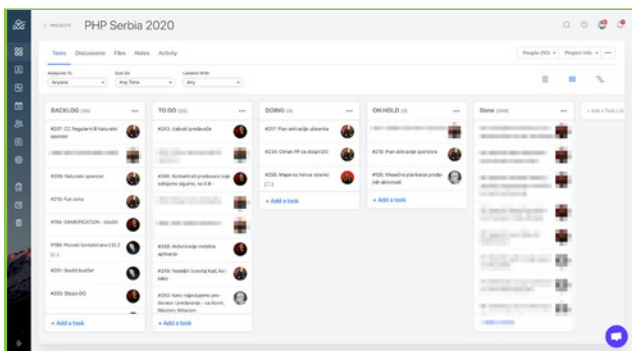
< PROJECTS PHP Serbia 2020

Tasks Discussions Files Notes Activity

People (10) Project Info ···

Assigned To
Anyone

Due On
Any Time

Labeled With
Any

BACKLOG (20) ···

#237: CC Regulars & Naturals sponzor

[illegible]

#235: Naturals sponzor

#210: Fun zona

#194: GAMEFICATION - MoDE

#198: Pozvati kontaktirane LSL2

#201: Sredit bud3et

#255: Bozyn DO

+ Add a task

TO DO (20) ···

#243: Izabrati predavače

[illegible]

#245: Kontaktirati predavace koje odbijamo ugovno, za 6 ili -

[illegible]

#235: Aktiviranje mobilne aplikacije

#249: Nadaljiti (sredit Kad, ku) kako

#250: Kako napazpanje pro-davace i predavanja - za Asom, Mexom, Milanom

+ Add a task

DOING (3) ···

#217: Plan aktivacije učesnika

#234: Cimati PP za dizajn DO

#206: Mapa na temue strane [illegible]

+ Add a task

ON HOLD (3) ···

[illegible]

#218: Plan aktivacije sponzora

#195: Mesečno planiranje proda-jnih aktivnosti

+ Add a task

Done (200) ···

+ Add a Task List